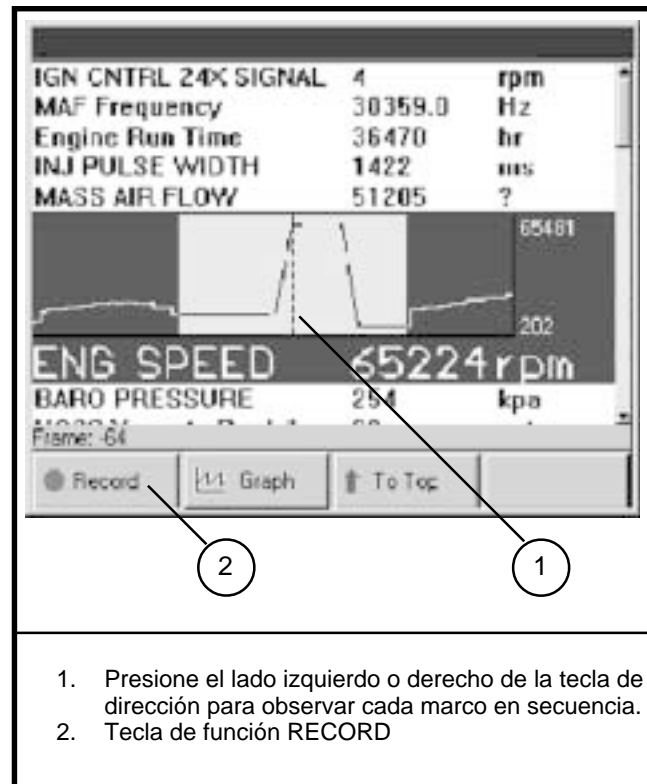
| | | |
|---|---|---|
| IGN CNTRL 24X SIGNAL | 4 | rpm |
| MAF Frequency | 30359.0 | Hz |
| Engine Run Time | 36470 | hr |
| INJ PULSE WIDTH | 1422 | ms |
| MASS AIR FLOW | 51205 | ? |

65481

202

ENG SPEED 65224 rpm

| | | |
|---|---|---|
| BARO PRESSURE | 254 | kpa |

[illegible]

Frame: -64

Record

Graph

To Top

2

1

1. Presione el lado izquierdo o derecho de la tecla de dirección para observar cada marco en secuencia.
2. Tecla de función RECORD